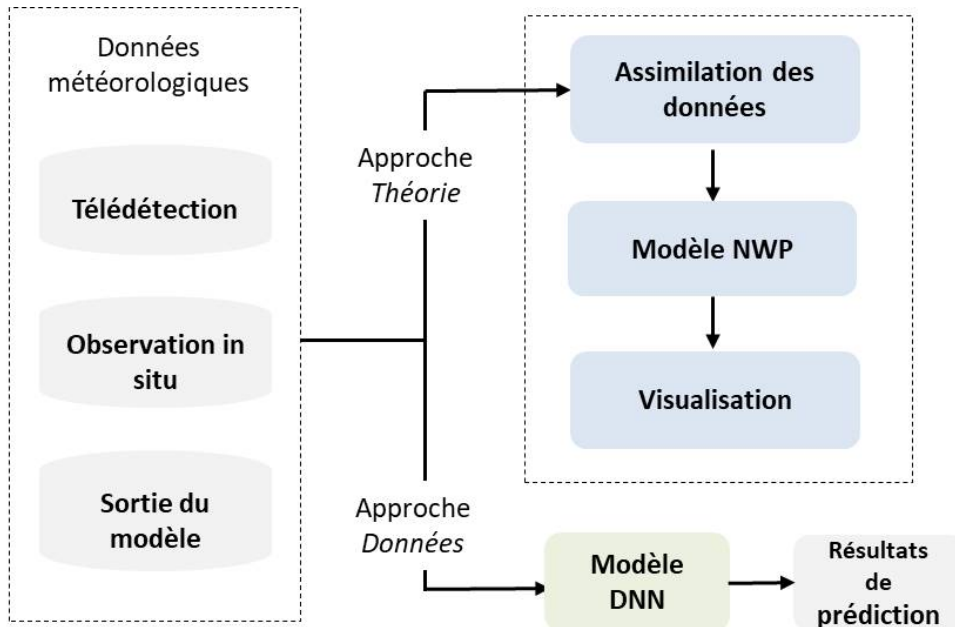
Données météorologiques

Télédétection

Observation in situ

Sortie du modèle

Approche *Théorie*

Assimilation des données

Modèle NWP

Visualisation

Approche *Données*

Modèle DNN

Résultats de prédiction